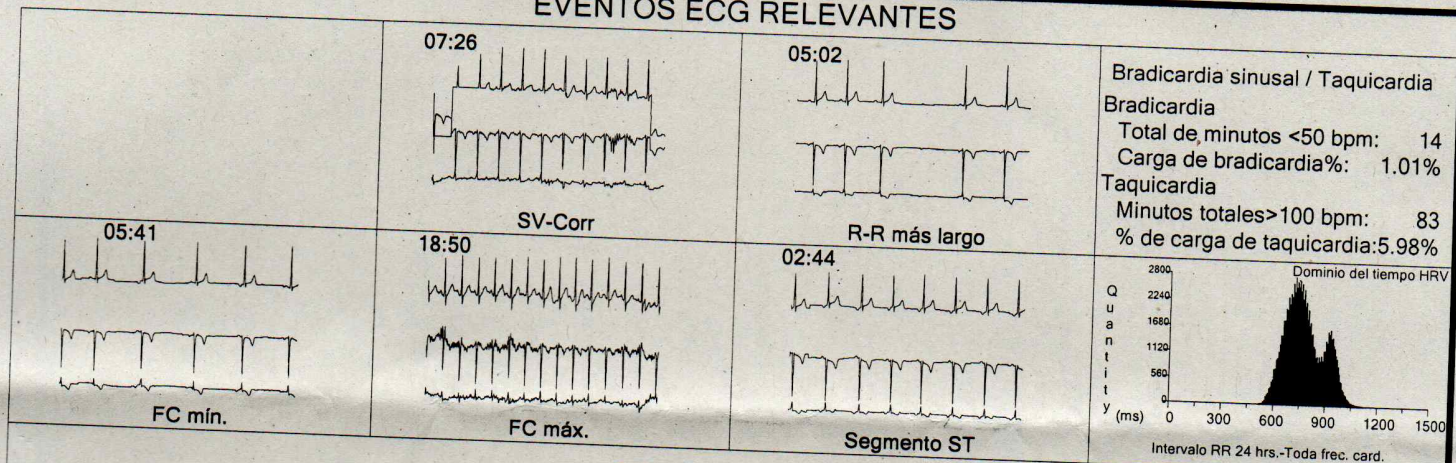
EVENTOS ECG RELEVANTES

07:26

SV-Corr

05:02

R-R más largo

Bradicardia sinusal / Taquicardia
Bradicardia
Total de minutos <50 bpm: 14
Carga de bradicardia%: 1.01%
Taquicardia
Minutos totales>100 bpm: 83
% de carga de taquicardia:5.98%

05:41

FC mín.

18:50

FC máx.

02:44

Segmento ST

2800
2240
1680
1120
560
0
Quantity
Dominio del tiempo HRV
(ms) 0 300 600 900 1200 1500
Intervalo RR 24 hrs.-Toda frec. card.